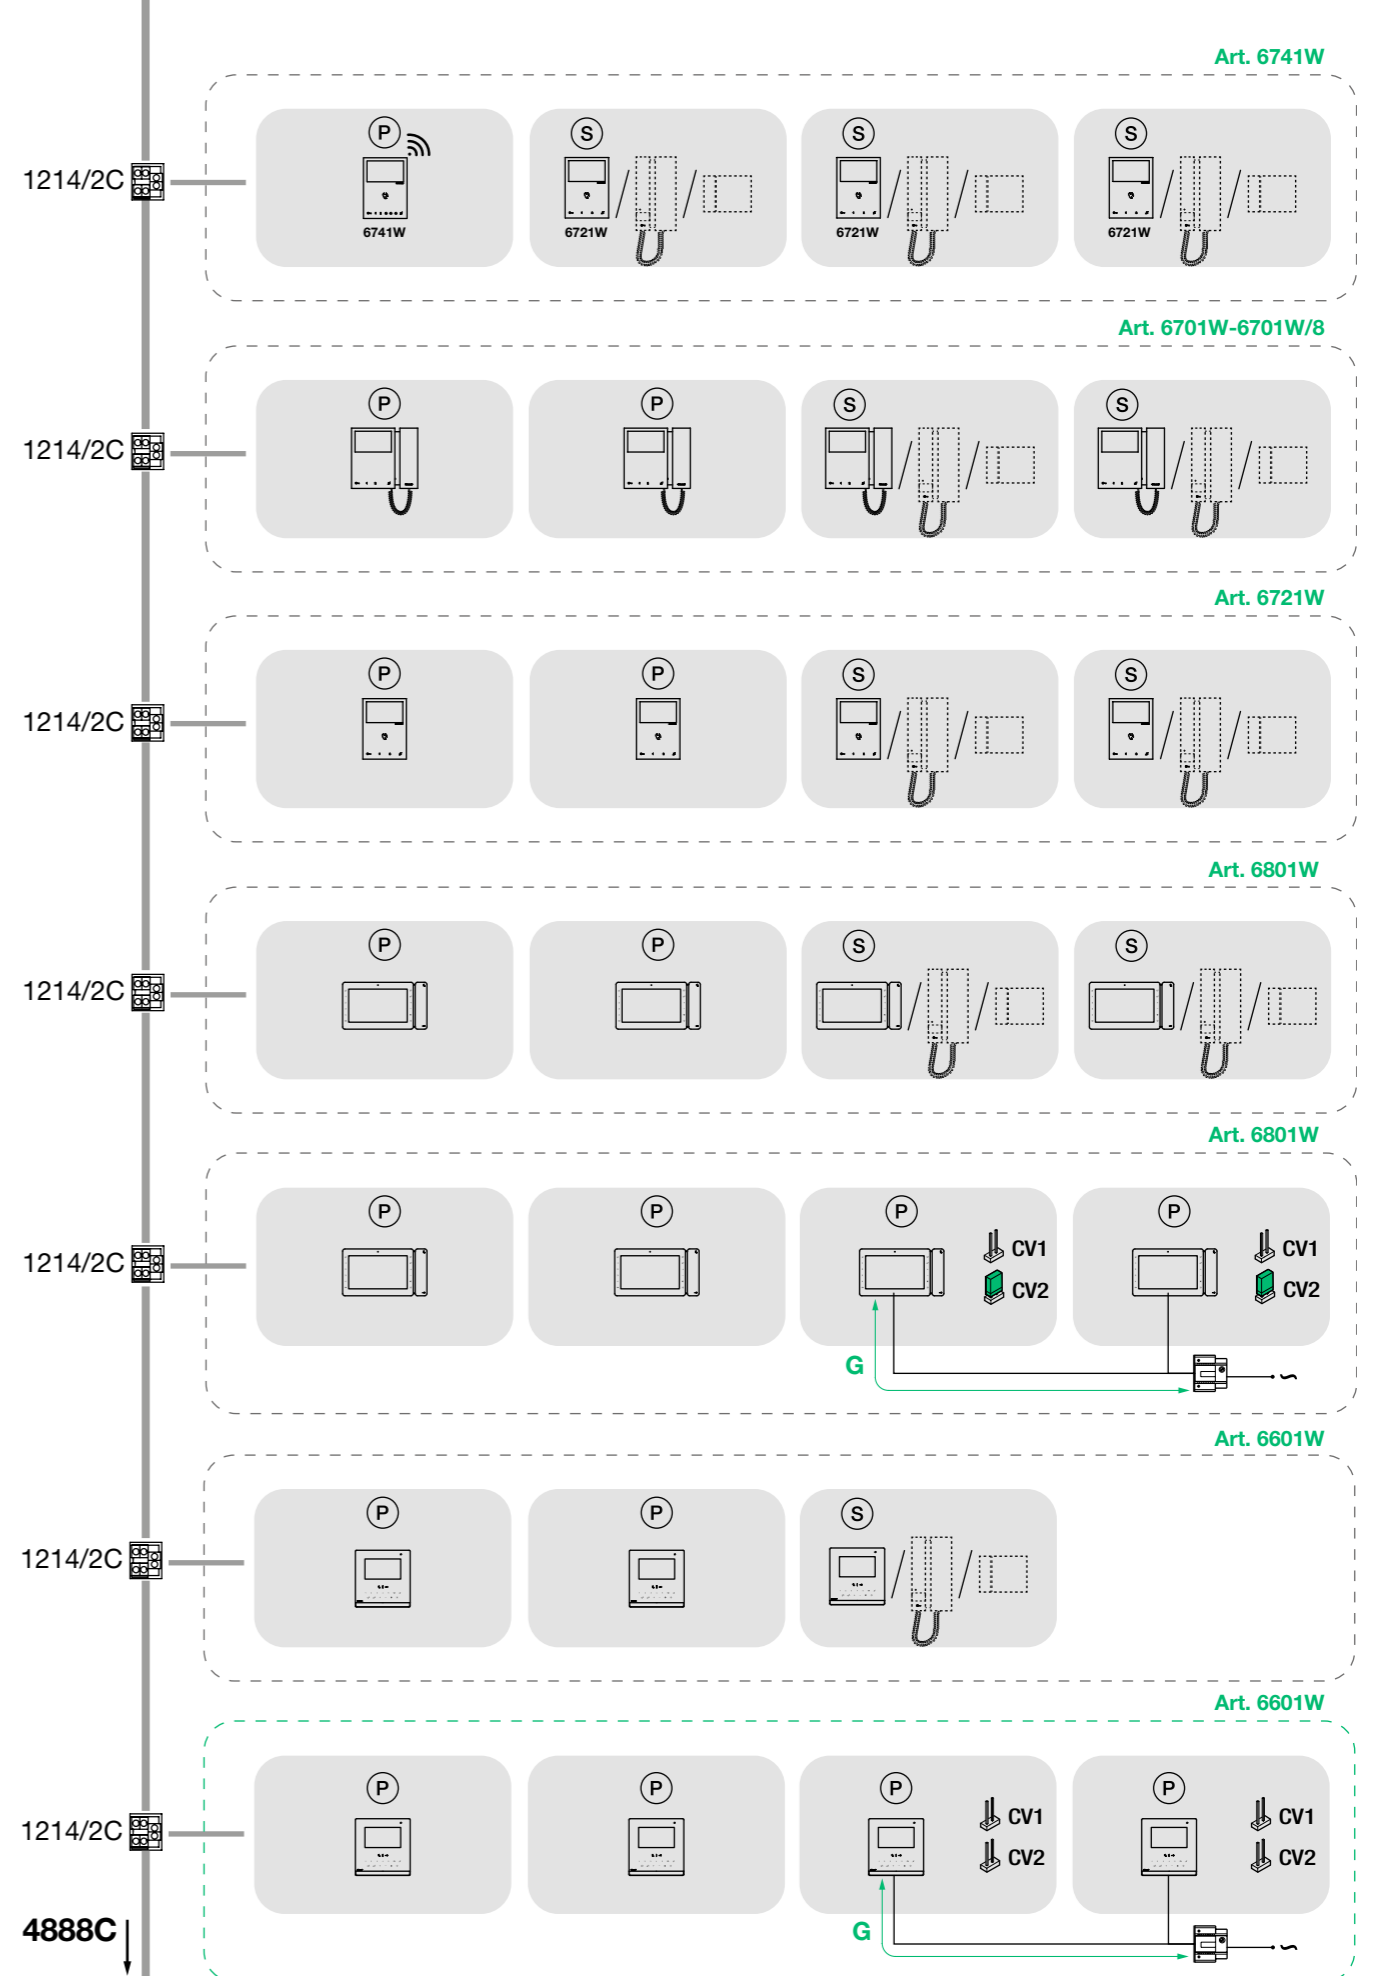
Art. 6741W

1214/2C

P
6741W

S
6721W

S
6721W

S
6721W

Art. 6701W-6701W/8

1214/2C

P

P

S

S

Art. 6721W

1214/2C

P

P

S

S

Art. 6801W

1214/2C

P

P

S

S

Art. 6801W

1214/2C

P

P

P
CV1
CV2

P
CV1
CV2

G

Art. 6601W

1214/2C

P

P

S

Art. 6601W

1214/2C

P

P

P
CV1
CV2

P
CV1
CV2

G

4888C